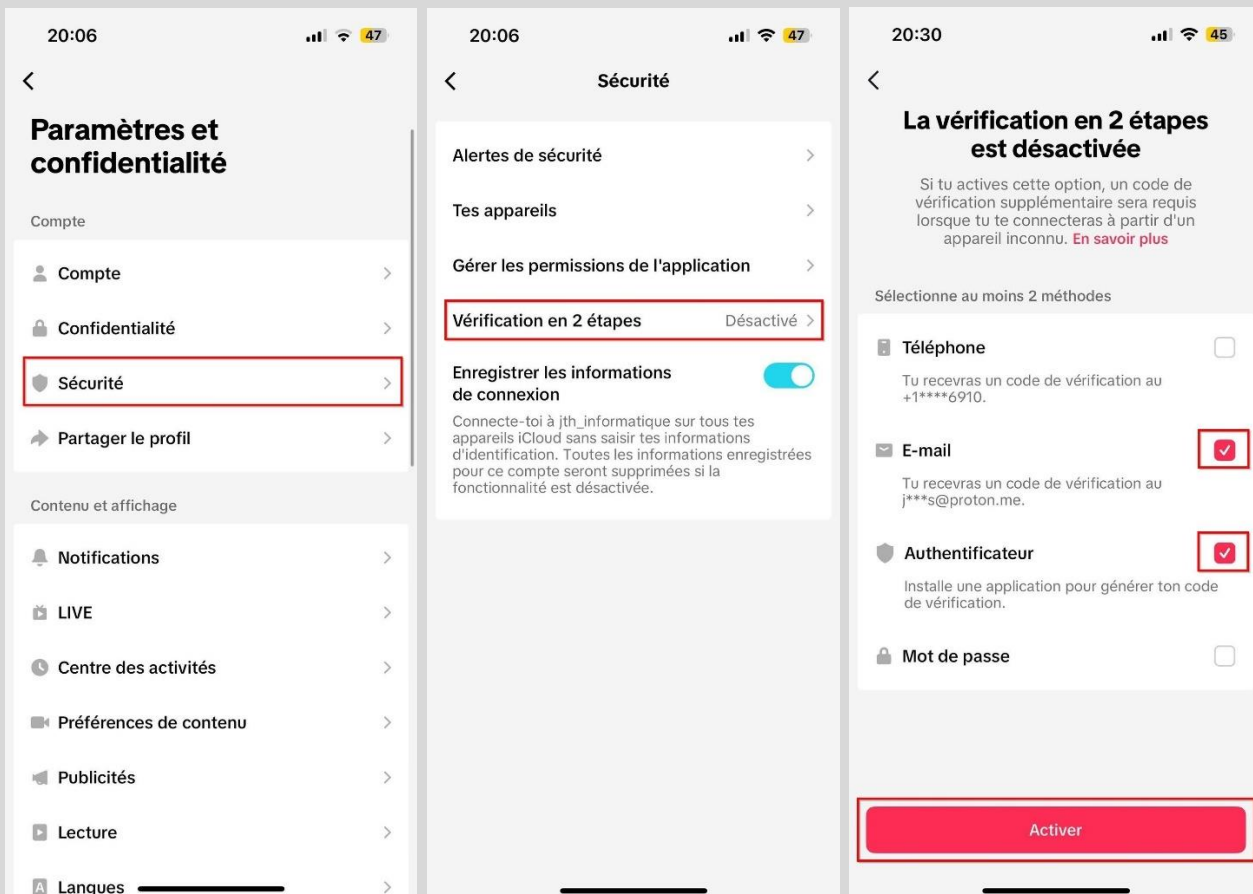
20:06 47

Paramètres et confidentialité

Compte

Compte

Confidentialité

Sécurité

Partager le profil

Contenu et affichage

Notifications

LIVE

Centre des activités

Préférences de contenu

Publicités

Lecture

Langues

20:06 47

Sécurité

Alertes de sécurité

Tes appareils

Gérer les permissions de l'application

Vérification en 2 étapes Désactivé

Enregistrer les informations de connexion

Connecte-toi à jth_informatique sur tous tes appareils iCloud sans saisir tes informations d'identification. Toutes les informations enregistrées pour ce compte seront supprimées si la fonctionnalité est désactivée.

20:30 45

La vérification en 2 étapes est désactivée

Si tu actives cette option, un code de vérification supplémentaire sera requis lorsque tu te connecteras à partir d'un appareil inconnu. En savoir plus

Sélectionne au moins 2 méthodes

Téléphone

Tu recevras un code de vérification au +1****6910.

E-mail

Tu recevras un code de vérification au j***s@proton.me.

Authentificateur

Installe une application pour générer ton code de vérification.

Mot de passe

Activer